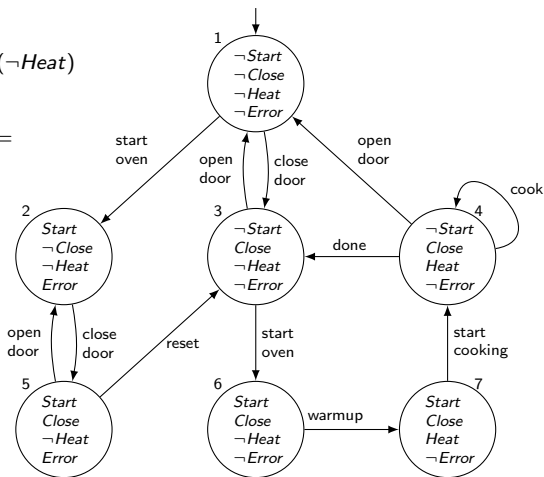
$(\neg Heat)$

$=$

1
$\neg Start$
$\neg Close$
$\neg Heat$
$\neg Error$

start oven

open door

close door

open door

cook

2
$Start$
$\neg Close$
$\neg Heat$
$Error$

3
$\neg Start$
$Close$
$\neg Heat$
$\neg Error$

done

4
$\neg Start$
$Close$
$Heat$
$\neg Error$

open door

close door

reset

start oven

start cooking

5
$Start$
$Close$
$\neg Heat$
$Error$

6
$Start$
$Close$
$\neg Heat$
$\neg Error$

warmup

7
$Start$
$Close$
$Heat$
$\neg Error$